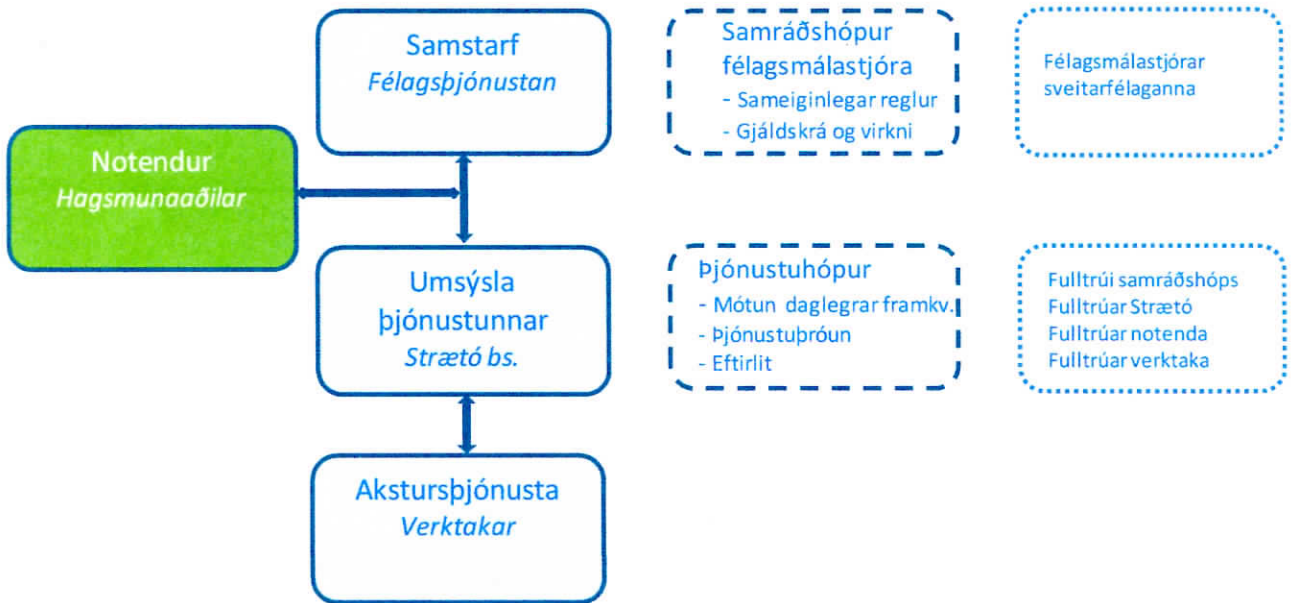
Samstarf
Félagsþjónustan

Notendur
Hagsmunaaðilar

Umsýsla þjónustunnar
Strætó bs.

Akstursþjónusta
Verktakar

Samráðshópur félagsmálastjóra
- Sameiginlegar reglur
- Gjáldskrá og virkni

Félagsmálastjórar sveitarfélaganna

Þjónustuhópur
- Mótun daglegrar framkv.
- Þjónustuþróun
- Eftirlit

Fulltrúi samráðshóps
Fulltrúar Strætó
Fulltrúar notenda
Fulltrúar verktaka